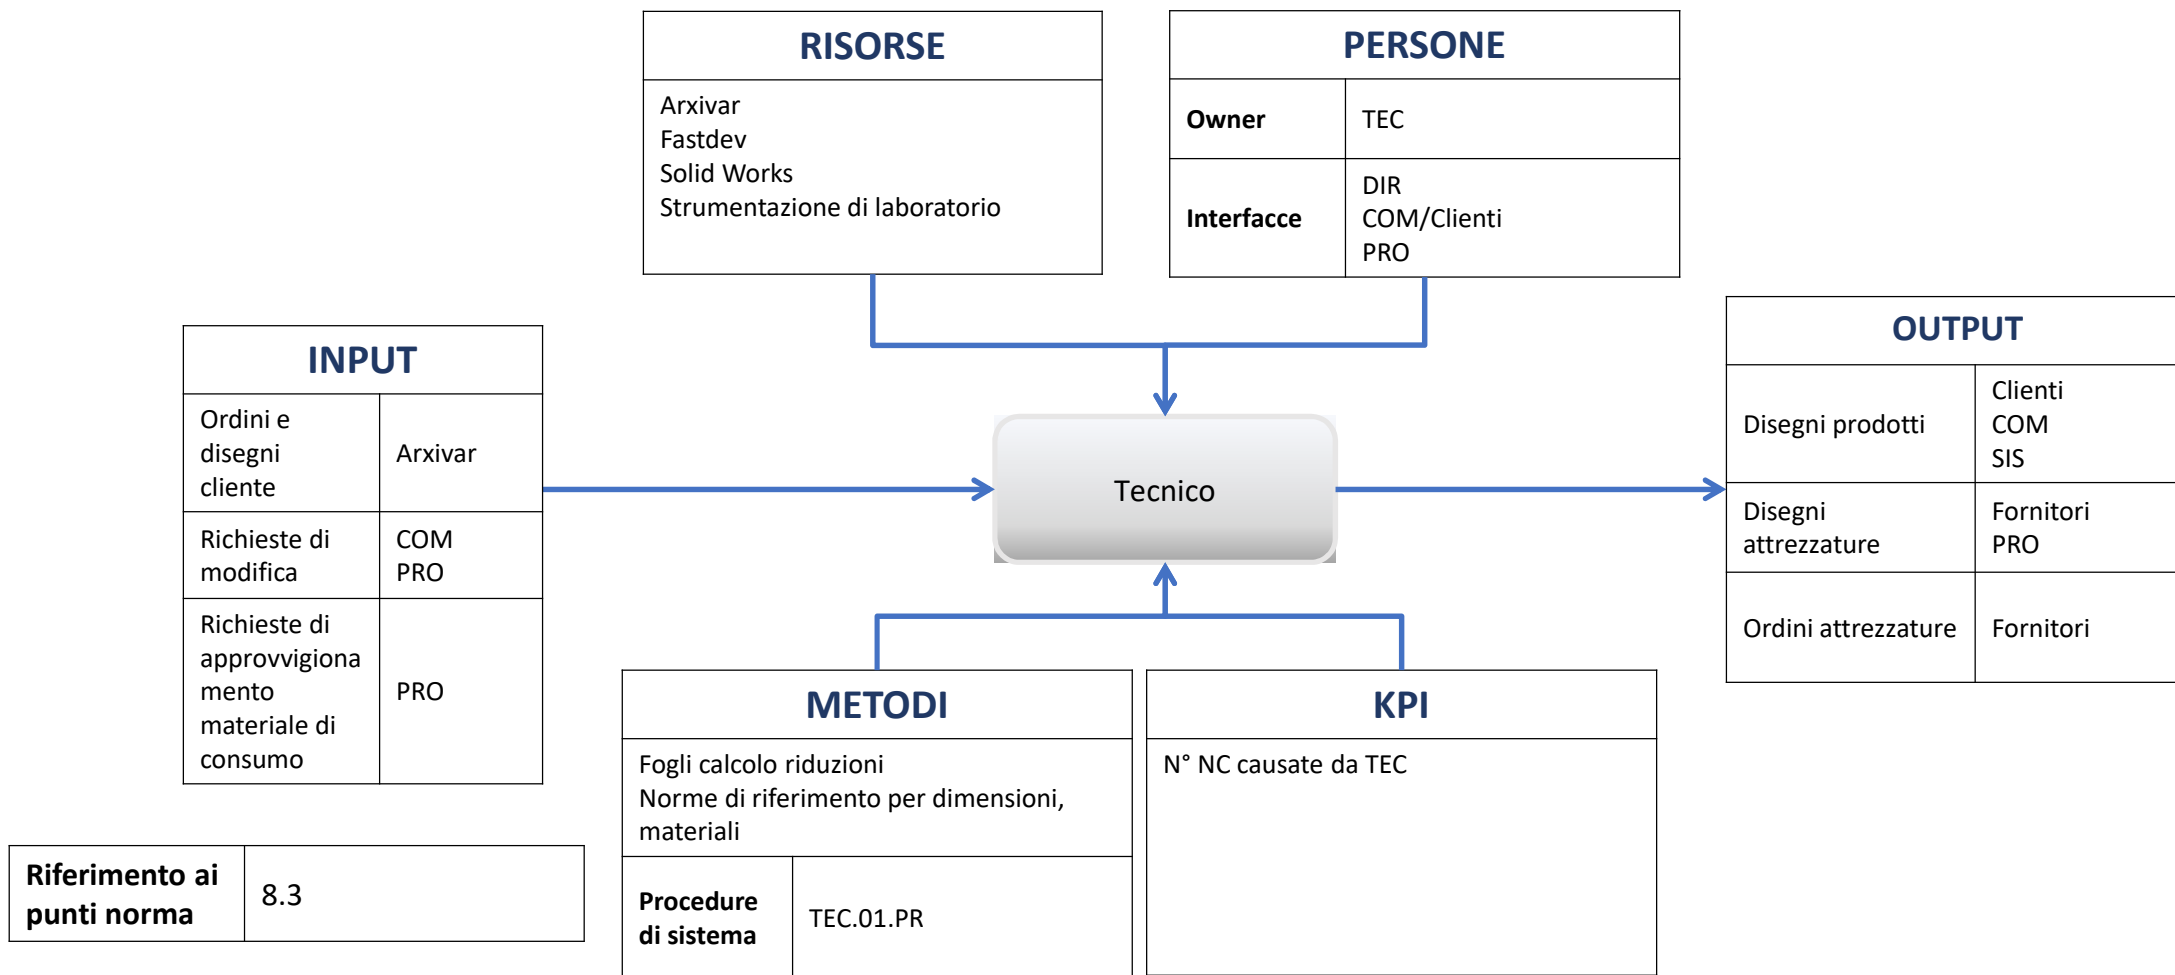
RISORSE

Arxivar
Fastdev
Solid Works
Strumentazione di laboratorio

PERSONE

| Owner | TEC |
|---|---|
| Interfacce | DIR COM/Clienti PRO |

INPUT

| Ordini e disegni cliente | Arxivar |
|---|---|
| Richieste di modifica | COM PRO |
| Richieste di approvvigionamento materiale di consumo | PRO |

Tecnico

OUTPUT

| Disegni prodotti | Clienti COM SIS |
|---|---|
| Disegni attrezzature | Fornitori PRO |
| Ordini attrezzature | Fornitori |

METODI

Fogli calcolo riduzioni
Norme di riferimento per dimensioni, materiali

| Procedure di sistema | TEC.01.PR |
|---|---|

KPI

N° NC causate da TEC

| Riferimento ai punti norma | 8.3 |
|---|---|